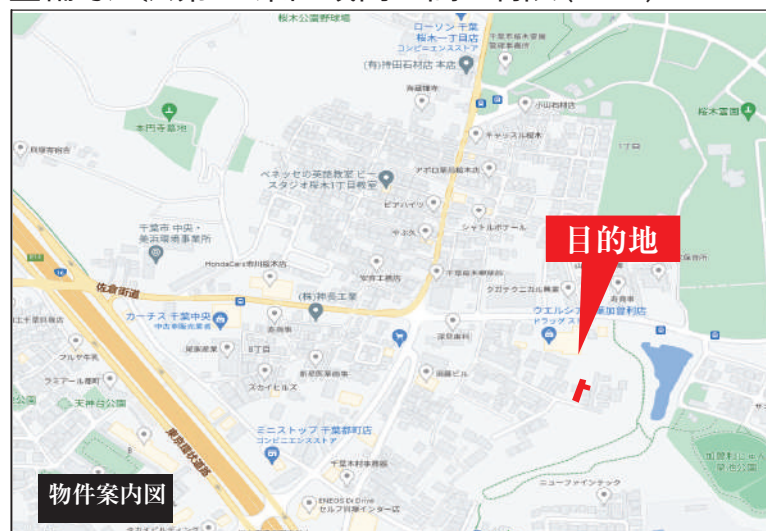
目的地

物件案内図

桜木公園野球場
ローソン 千葉桜木一丁目店
コンビニエンスストア
千葉市桜木霊園管理事務所
(有)持田石材店 本店
本円寺墓地
小山石材店
桜木霊園
キャッスル桜木
ベネッセの英語教室 ビースタジオ桜木1丁目教室
1丁目
アポロ薬局桜木店
ピアハイツ
千葉市 中央・美浜環境事業所
シャトルボナール
HondaCars市川桜木店
(株)邦美工業
佐倉街道
カーチス 千葉中央
中古車販売業者
ウエルシア 千葉加曽利店
ドラッグストア
クボタケミカル興業
寿青果
保坂歯科
8丁目
スカイヒルズ
ミニストップ 千葉都町店
コンビニエンスストア
天神台公園
東関東自動車道
千葉木材事務所
ニューファインテック
セルフ給油インター店
加曽利貝塚